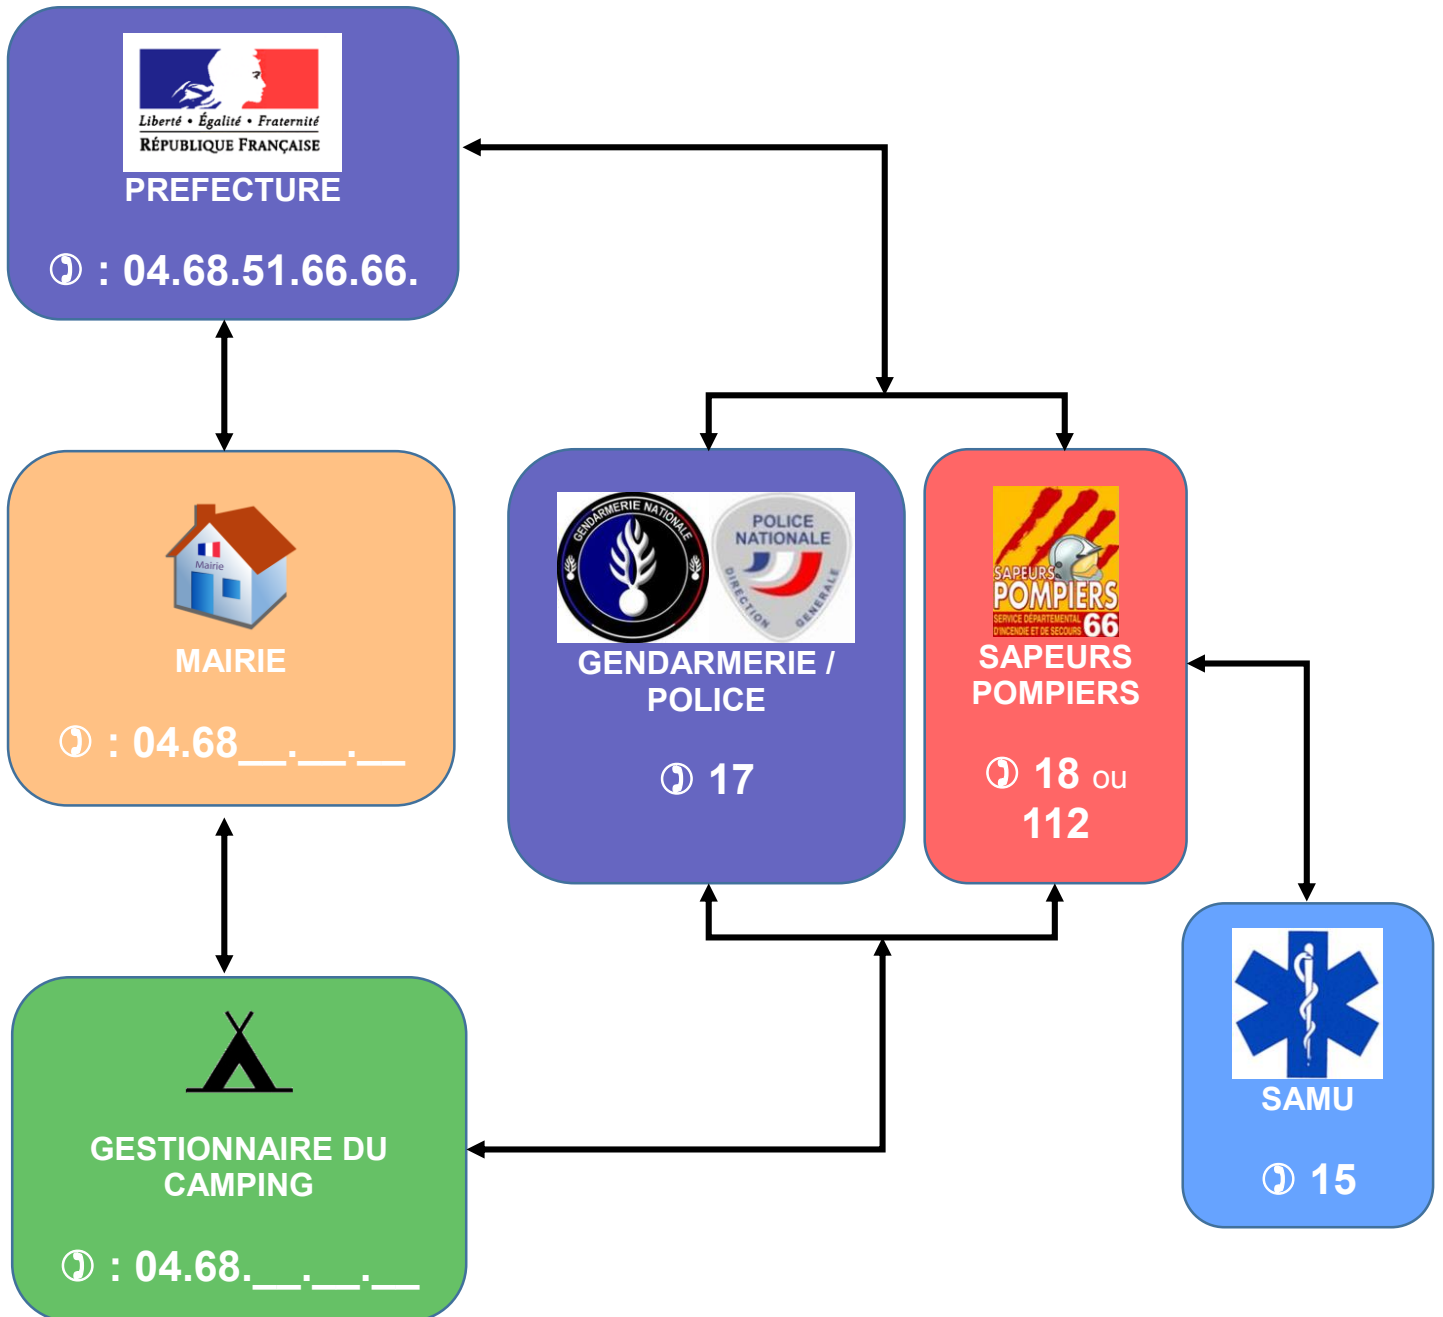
Liberté • Égalité • Fraternité
RÉPUBLIQUE FRANÇAISE
PREFECTURE

✆ : 04.68.51.66.66.

Mairie
MAIRIE

✆ : 04.68__.__.__

GENDARMERIE NATIONALE
POLICE NATIONALE
DIRECTION GENERALE
GENDARMERIE / POLICE

✆ 17

SAPEURS POMPIERS
SERVICE DÉPARTEMENTAL D'INCENDIE ET DE SECOURS 66
SAPEURS POMPIERS

✆ 18 ou 112

SAMU

✆ 15

GESTIONNAIRE DU CAMPING

✆ : 04.68.__.__.__